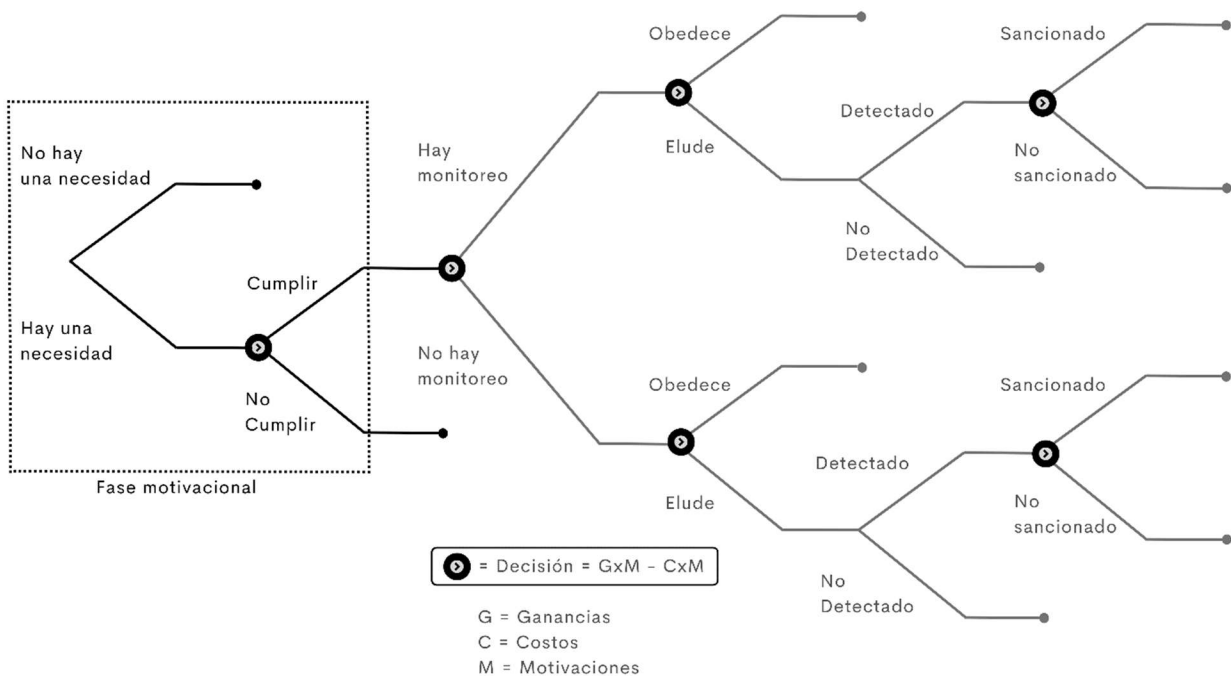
No hay una necesidad

Hay una necesidad

Cumplir

No Cumplir

Fase motivacional

Hay monitoreo

No hay monitoreo

Obedece

Elude

Detectado

No Detectado

Sancionado

No sancionado

Obedece

Elude

Detectado

No Detectado

Sancionado

No sancionado

= Decisión = GxM - CxM

G = Ganancias
C = Costos
M = Motivaciones